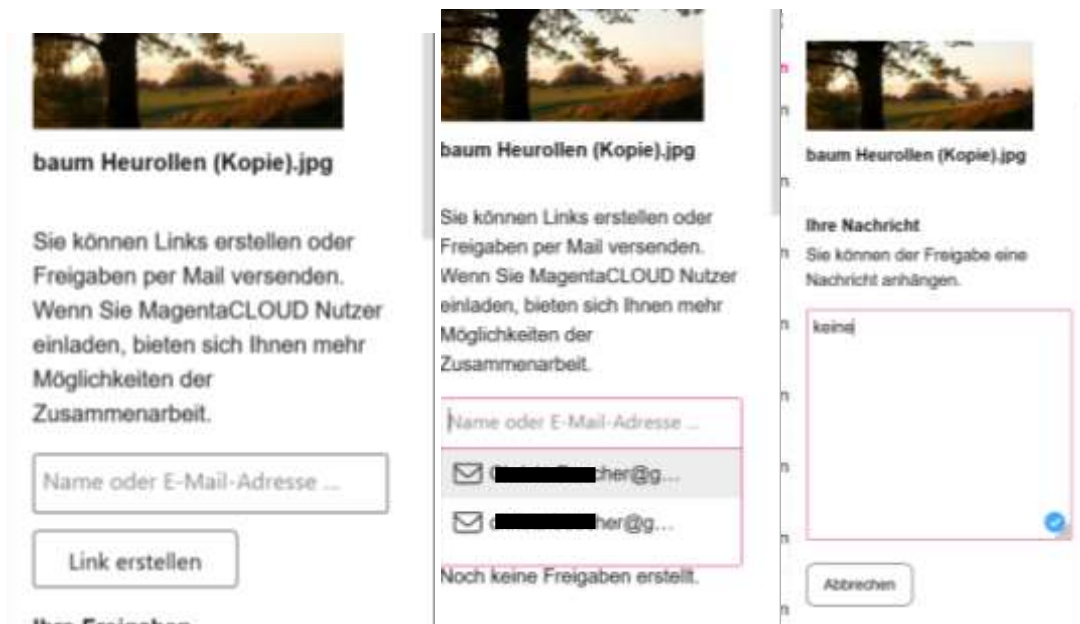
baum Heurollen (Kopie).jpg

Sie können Links erstellen oder Freigaben per Mail versenden. Wenn Sie MagentaCLOUD Nutzer einladen, bieten sich Ihnen mehr Möglichkeiten der Zusammenarbeit.

Name oder E-Mail-Adresse ...

Link erstellen

Ihre Freigaben

baum Heurollen (Kopie).jpg

Sie können Links erstellen oder Freigaben per Mail versenden. Wenn Sie MagentaCLOUD Nutzer einladen, bieten sich Ihnen mehr Möglichkeiten der Zusammenarbeit.

Name oder E-Mail-Adresse ...

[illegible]cher@g...

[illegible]her@g...

Noch keine Freigaben erstellt.

baum Heurollen (Kopie).jpg

Ihre Nachricht
Sie können der Freigabe eine Nachricht anhängen.

keine

Abbrechen